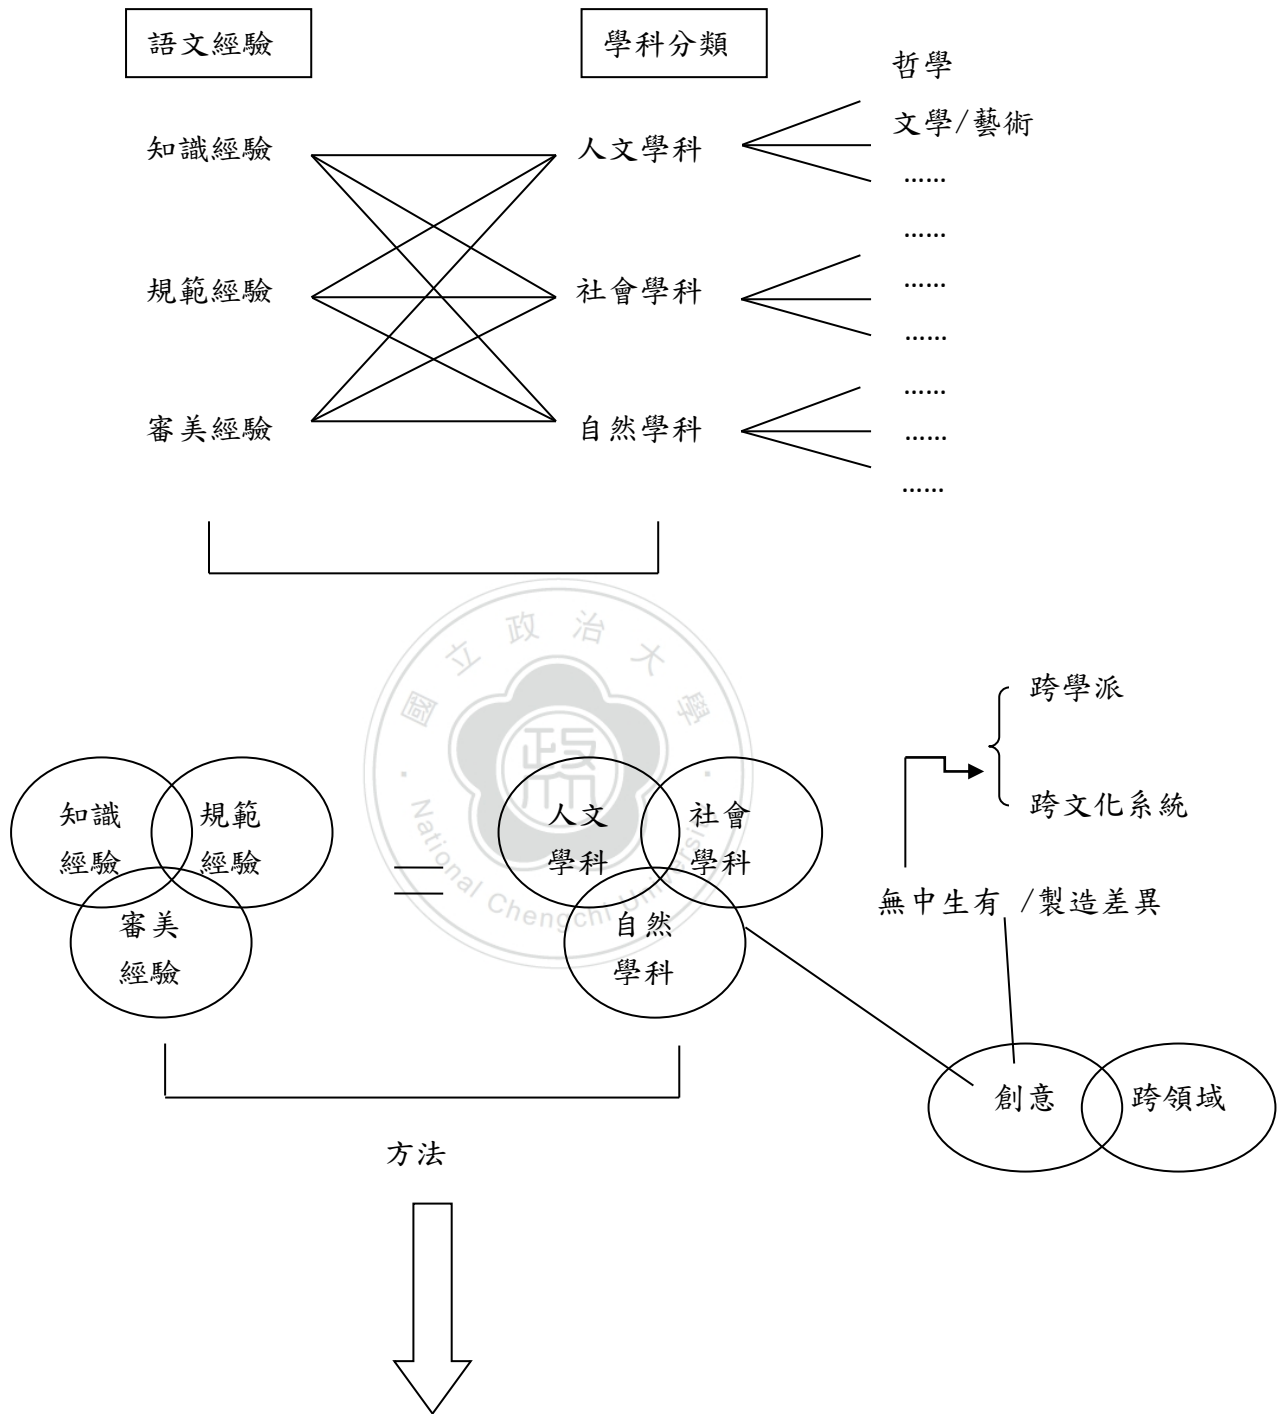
語文經驗

學科分類

哲學

文學/藝術

知識經驗

人文學科

......

......

規範經驗

社會學科

......

......

......

審美經驗

自然學科

......

......

國立政治大學

National Chengchi University

跨學派

跨文化系統

知識經驗

規範經驗

審美經驗

=

人文學科

社會學科

自然學科

無中生有 /製造差異

創意

跨領域

方法